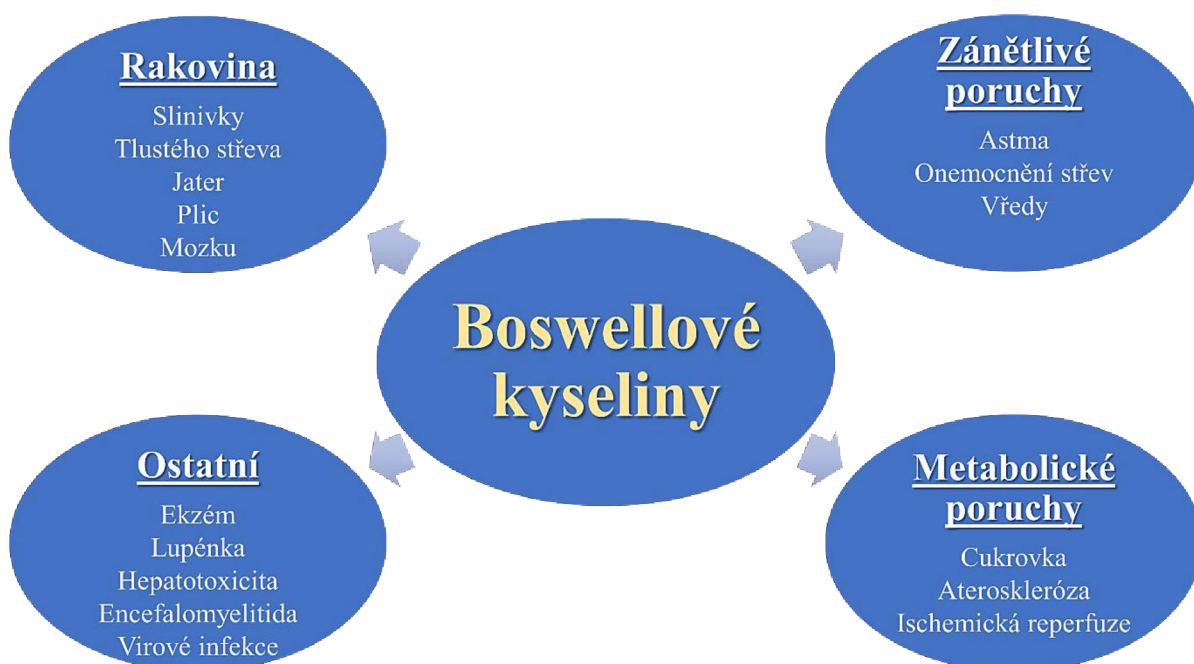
Rakovina
Slinivky
Tlustého střeva
Jater
Plic
Mozku

Zánětlivé poruchy
Astma
Onemocnění střev
Vředy

Boswellové kyseliny

Ostatní
Ekzém
Lupénka
Hepatotoxicita
Encefalomyelitida
Virové infekce

Metabolické poruchy
Cukrovka
Ateroskleróza
Ischemická reperfuze